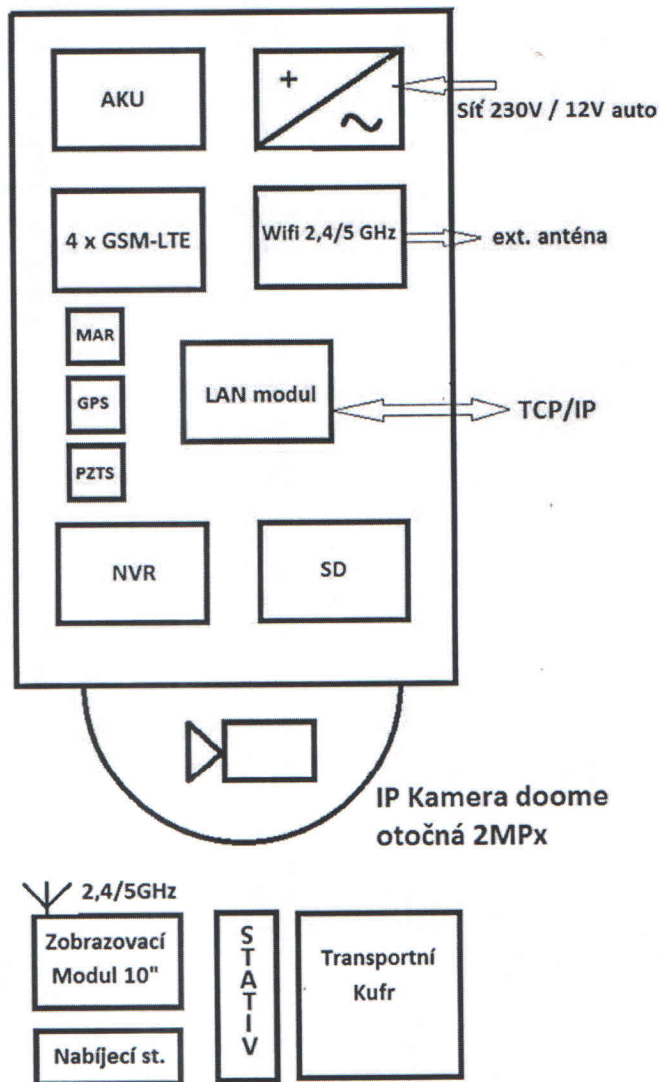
AKU

+

~

Síť 230V / 12V auto

4 x GSM-LTE

Wifi 2,4/5 GHz

ext. anténa

MAR

GPS

PZTS

LAN modul

TCP/IP

NVR

SD

IP Kamera doome otočná 2MPx

2,4/5GHz

Zobrazovací Modul 10"

S T A T I V

Transportní Kufr

Nabíjecí st.